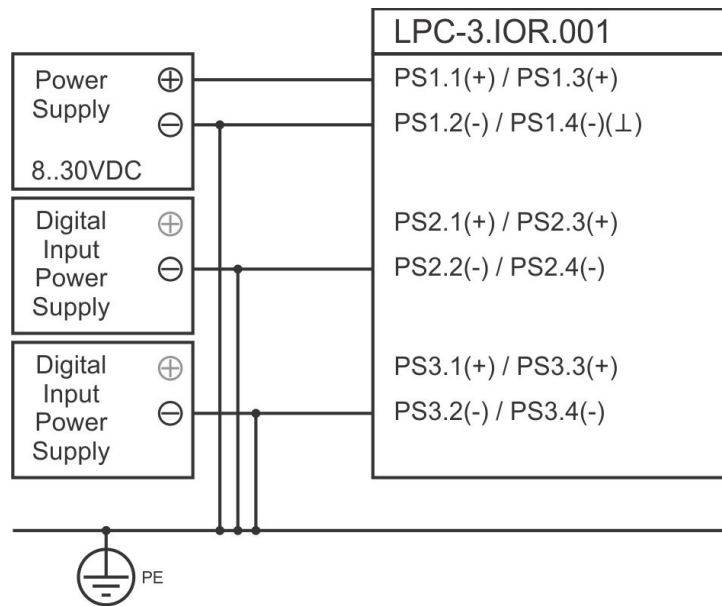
LPC-3.IOR.001

Power Supply
$\oplus$
$\ominus$
8..30VDC

PS1.1(+) / PS1.3(+)
PS1.2(-) / PS1.4(-)(⊥)

Digital Input Power Supply
$\oplus$
$\ominus$

PS2.1(+) / PS2.3(+)
PS2.2(-) / PS2.4(-)

Digital Input Power Supply
$\oplus$
$\ominus$

PS3.1(+) / PS3.3(+)
PS3.2(-) / PS3.4(-)

PE